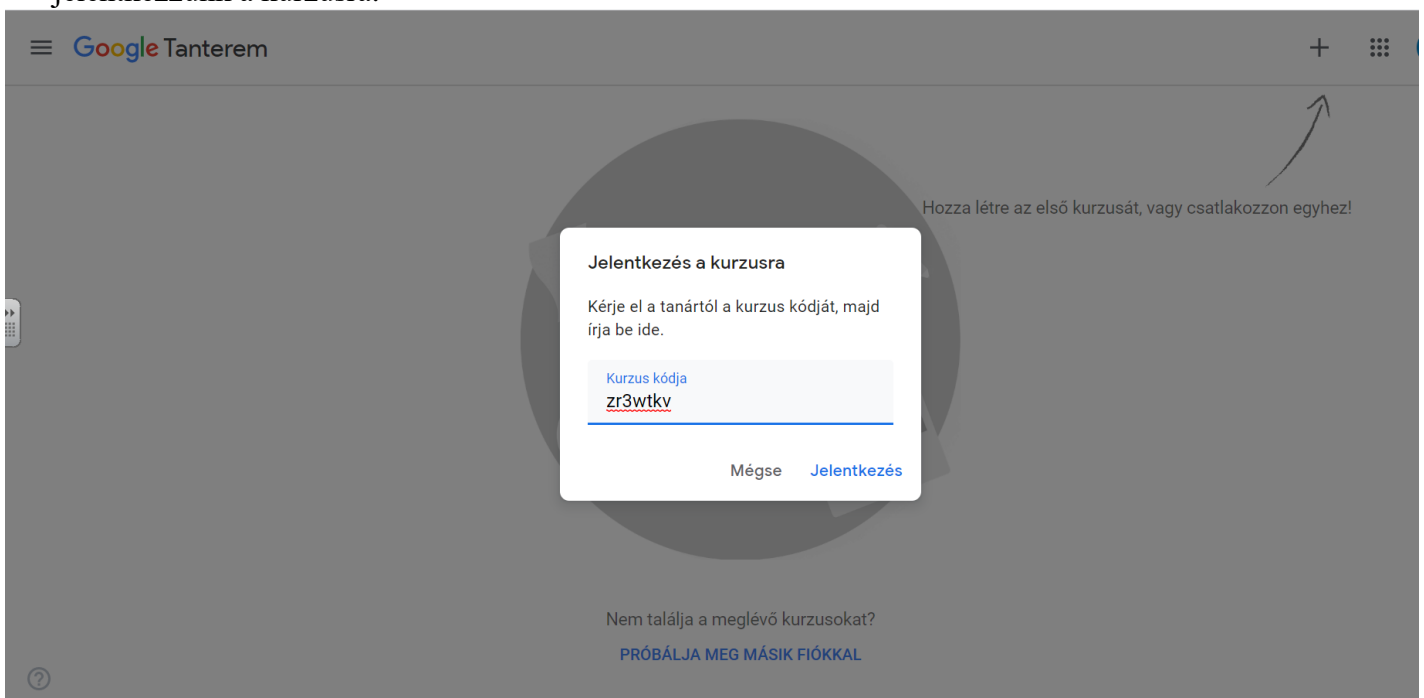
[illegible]

Google Tanterem

+

Hozza létre az első kurzusát, vagy csatlakozzon egyhez!

Jelentkezés a kurzusra

Kérje el a tanártól a kurzus kódját, majd írja be ide.

Kurzus kódja
zr3wtkv

Mégse Jelentkezés

Nem találja a meglévő kurzusokat?

PRÓBÁLJA MEG MÁSIK FIÓKKAL

?